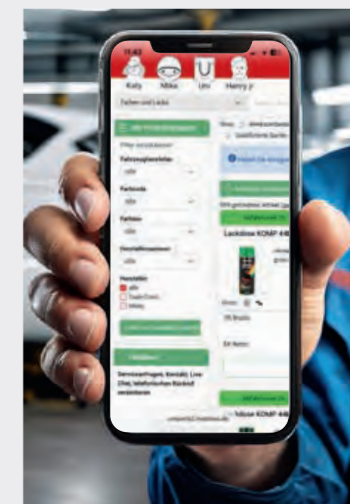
11:42

Katy Mike Uni Henry

Farben und Lacke

Fahrzeughersteller
alle

Farbcode
alle

Farben
alle

Hersteller
alle

Lackdose KOMP

Servicepartner, Kontakt, Live-Chat, telefonischen Rückruf vereinbaren

Lackdose KOMP 4K